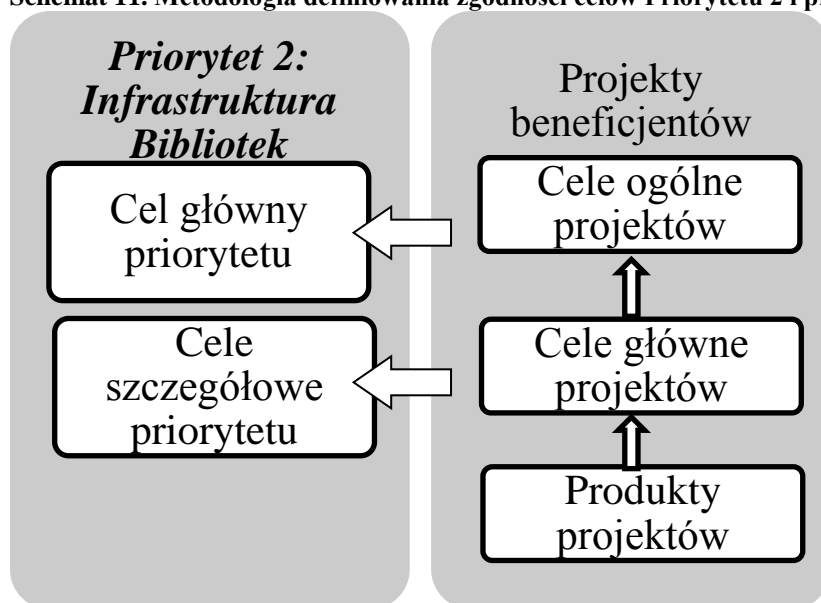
Schemat 11. Metodologia definiowania zgodności celów Priorytetu 2 i p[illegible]

Priorytet 2: Infrastruktura Bibliotek

Cel główny priorytetu

Cele szczegółowe priorytetu

Projekty beneficjentów

Cele ogólne projektów

Cele główne projektów

Produkty projektów